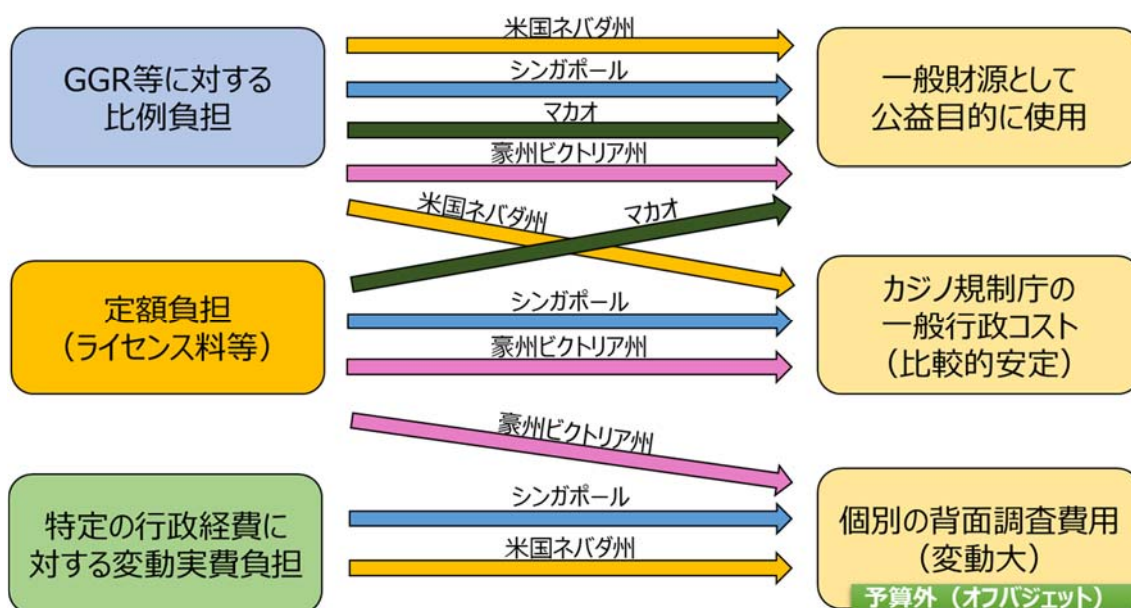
GGR等に対する比例負担

米国ネバダ州

シンガポール

マカオ

豪州ビクトリア州

一般財源として公益目的に使用

米国ネバダ州

マカオ

定額負担（ライセンス料等）

シンガポール

豪州ビクトリア州

カジノ規制庁の一般行政コスト（比較的安定）

豪州ビクトリア州

特定の行政経費に対する変動実費負担

シンガポール

米国ネバダ州

個別の背面調査費用（変動大）

予算外（オフバジェット）